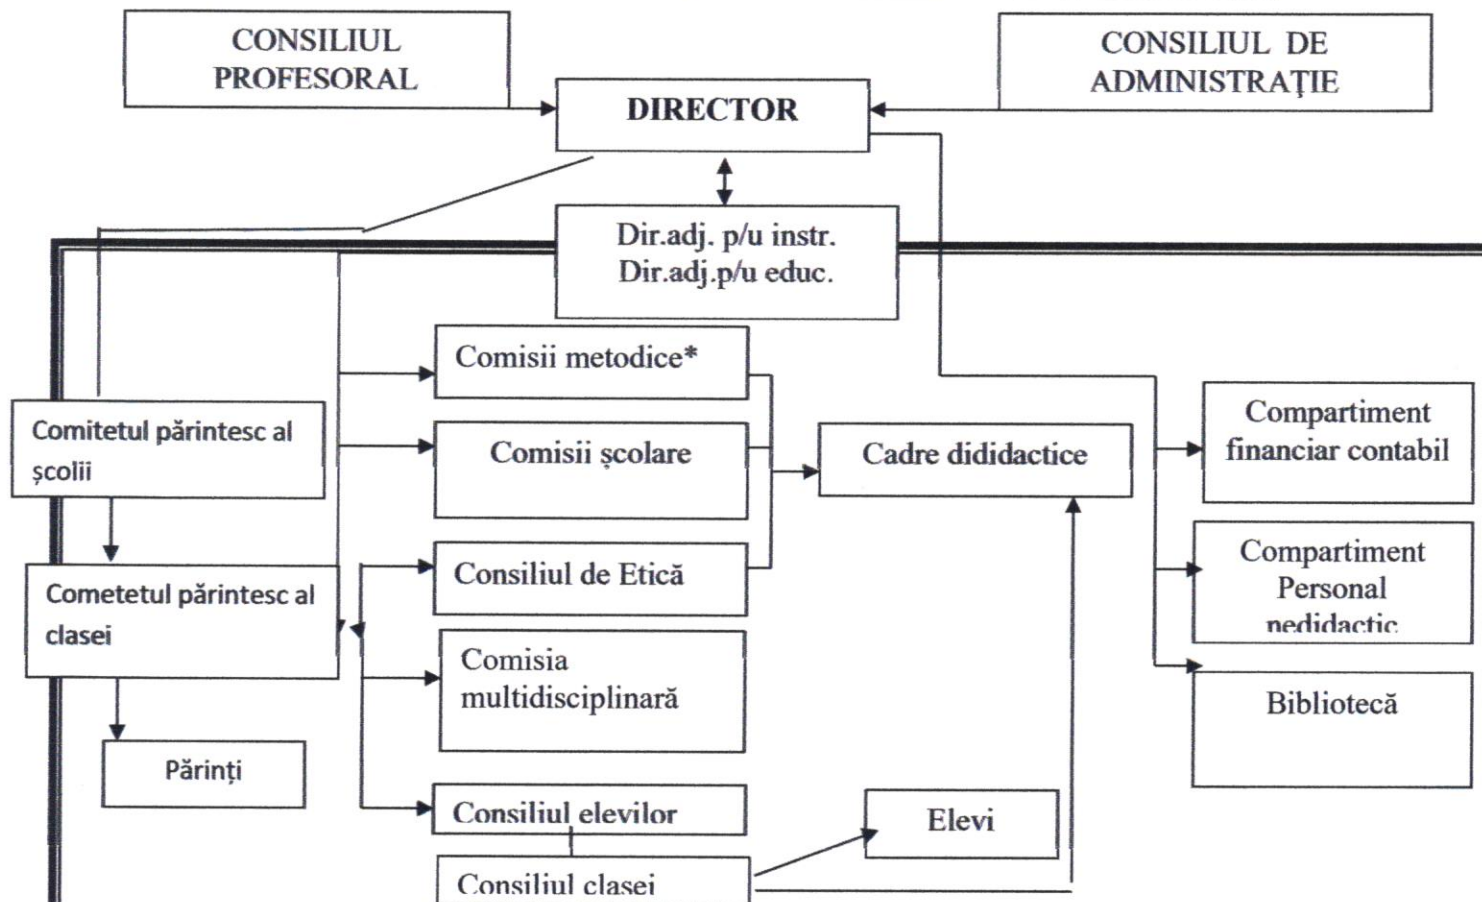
CONSILIUL PROFESORAL

DIRECTOR

CONSILIUL DE ADMINISTRAȚIE

Dir.adj. p/u instr.
Dir.adj.p/u educ.

Comisii metodice*

Comitetul părintesc al școlii

Comisii școlare

Cadre dididactice

Compartiment financiar contabil

Consiliul de Etică

Cometetul părintesc al clasei

Compartiment Personal nedidactic

Comisia multidisciplinară

Bibliotecă

Părinți

Consiliul elevilor

Elevi

Consiliul clasei